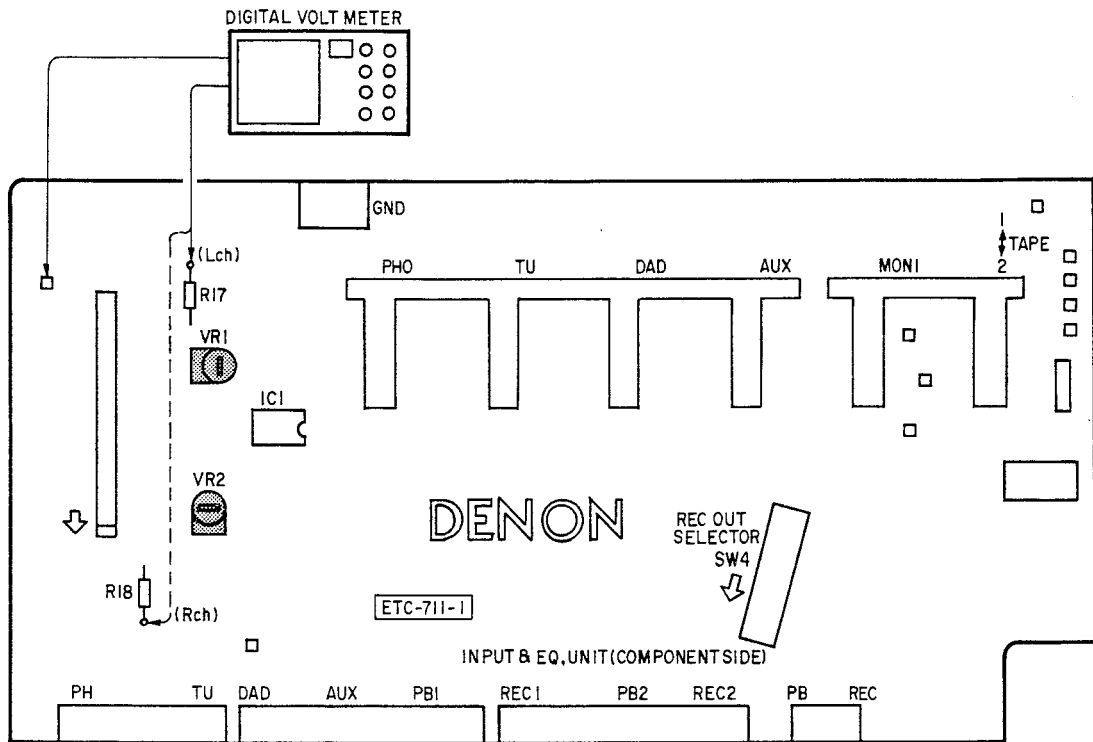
DIGITAL VOLT METER

GND

(Lch)

R17

VR1

IC1

VR2

R18

(Rch)

PHO TU DAD AUX

MONI

1
TAPE
2

DENON

REC OUT SELECTOR SW4

ETC-711-1

INPUT & EQ. UNIT(COMPONENT SIDE)

PH TU DAD AUX PB1 REC1 PB2 REC2 PB REC